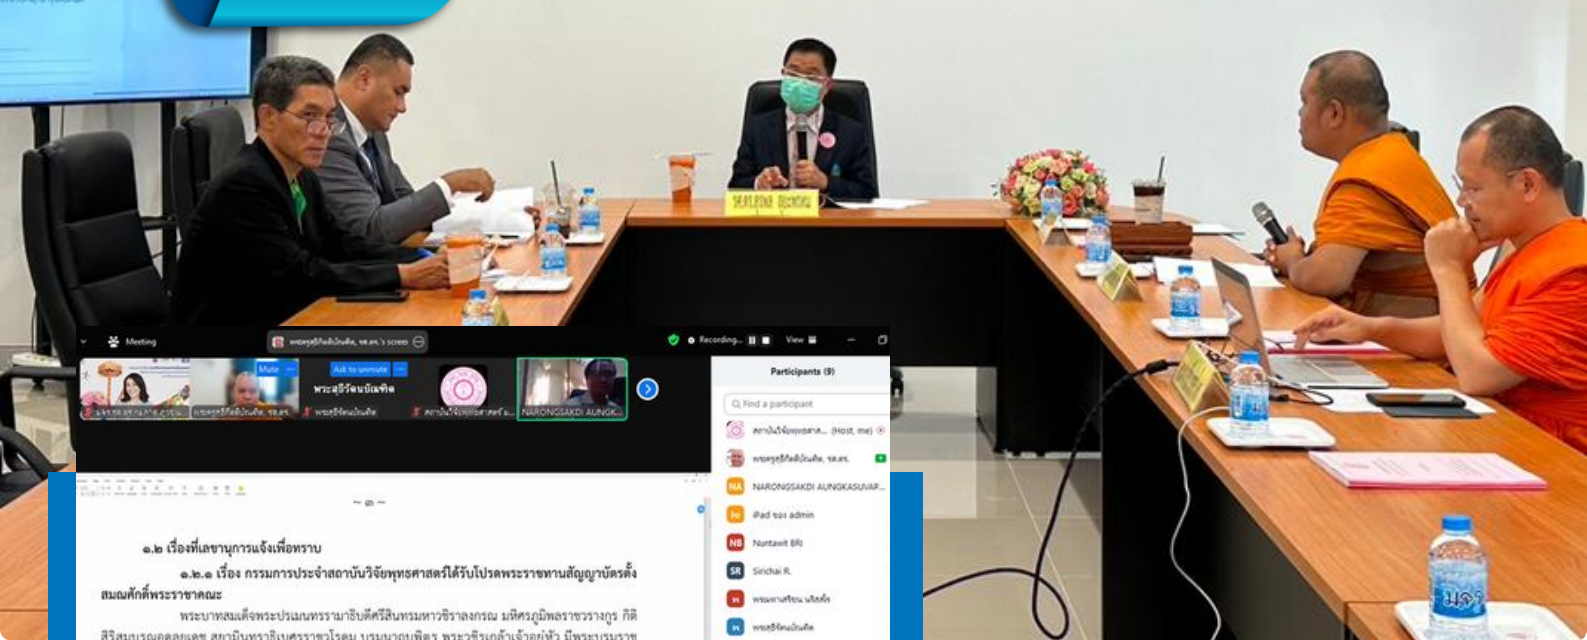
Meeting

Recording...

View

Mute

Ask to unmute

พระสุธีรัตนบัณฑิต

NARONGSAKDI AUNGK...

Participants (9)

Find a participant

สถาบันวิจัยพุทธศาส... (Host, me)

พระครูธีกิตติบัณฑิต, รศ.ดร.

NA NARONGSAKDI AUNGKASUVAP...

iPad ของ admin

NB Nuntawit BR

SR Sirichai R.

พระมหาสุริยน นริสสโร

พระสุธีรัตนบัณฑิต

~ ๓ ~

๑.๒ เรื่องที่เลขานุการแจ้งเพื่อทราบ

๑.๒.๑ เรื่อง กรรมการประจำสถาบันวิจัยพุทธศาสตร์ได้รับโปรดพระราชทานสัญญาบัตรตั้งสมณศักดิ์พระราชาคณะ

พระบาทสมเด็จพระปรเมนทรรามาธิบดีศรีสินทรมหาวชิราลงกรณ มหิศรภูมิพลราชวรางกูร กิติสิริสมบูรณอดุลยเดช สยามินทราธิเบศรราชวโรดม บรมนาถบพิตร พระวชิรเกล้าเจ้าอยู่หัว มีพระบรมราช

มจร